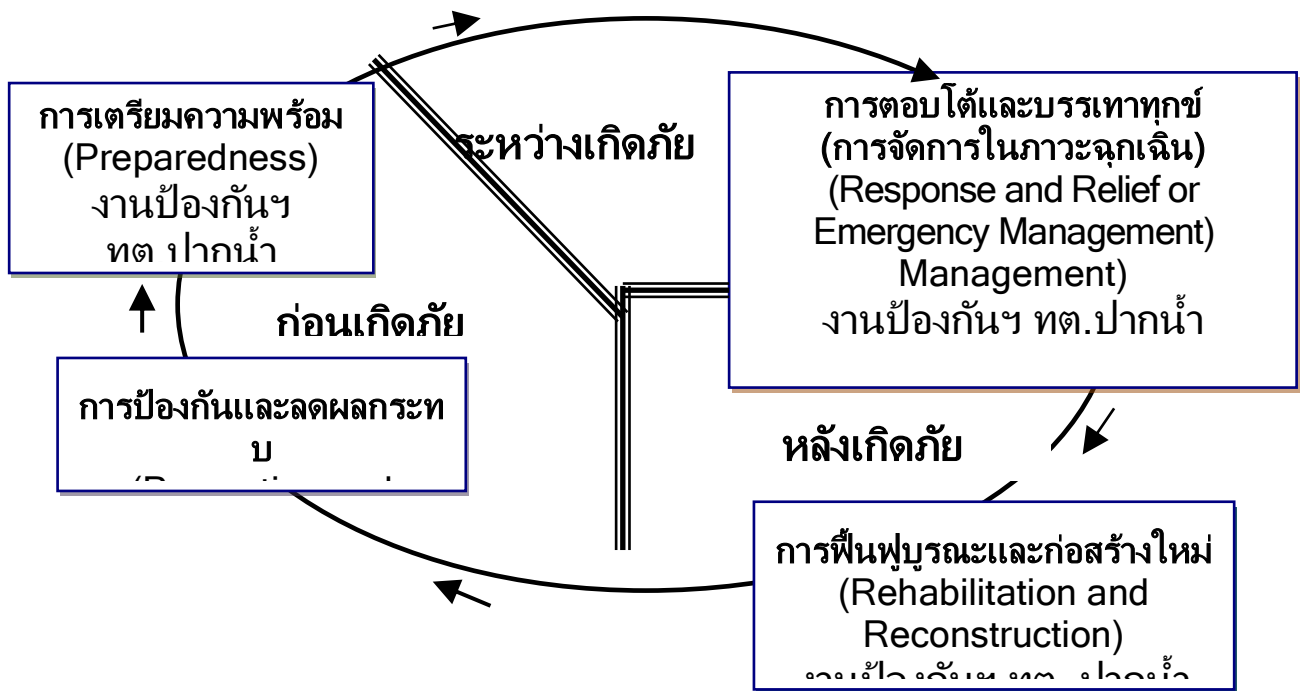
การเตรียมความพร้อม
(Preparedness)
งานป้องกันฯ
ทต ปากน้ำ

ระหว่างเกิดภัย

การตอบโต้และบรรเทาทุกข์
(การจัดการในภาวะฉุกเฉิน)
(Response and Relief or Emergency Management)
Management)
งานป้องกันฯ ทต.ปากน้ำ

ก่อนเกิดภัย

การป้องกันและลดผลกระทบ
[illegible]

หลังเกิดภัย

การฟื้นฟูบูรณะและก่อสร้างใหม่
(Rehabilitation and Reconstruction)
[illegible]